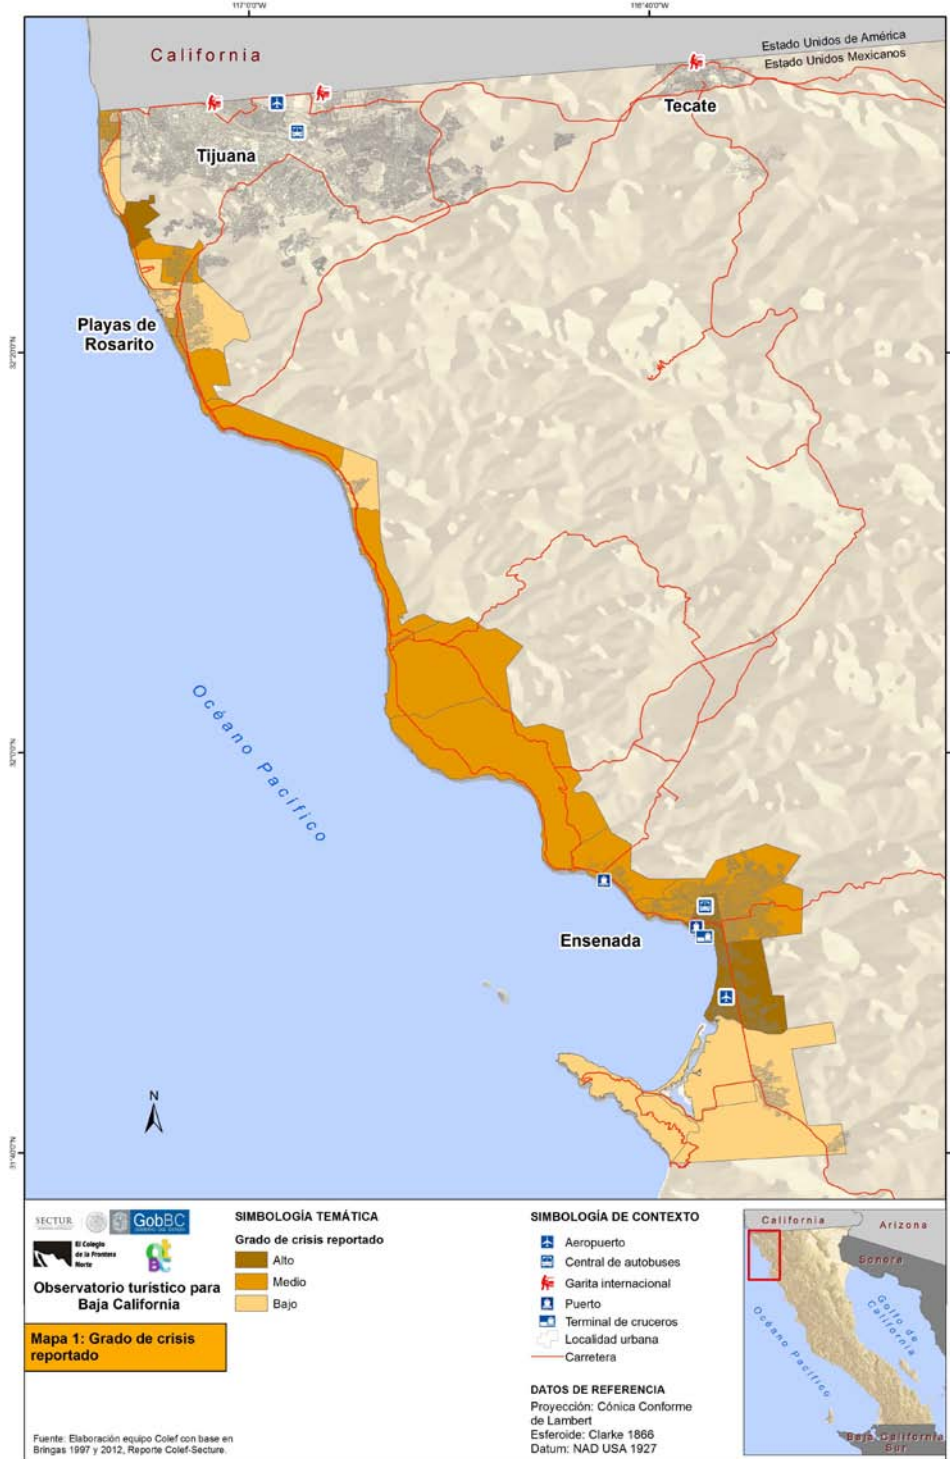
117°0'0"W
116°40'0"W
California
Estado Unidos de América
Estado Unidos Mexicanos
Tecate
Tijuana
Playas de Rosarito
32°20'0"N
Océano Pacífico
32°0'0"N
Ensenada
N
31°40'0"N

SECTUR
GobBC
El Colegio de la Frontera Norte
Observatorio turístico para Baja California
Mapa 1: Grado de crisis reportado
Fuente: Elaboración equipo Colef con base en Bringas 1997 y 2012, Reporte Colef-Secture.

SIMBOLOGÍA TEMÁTICA
Grado de crisis reportado
Alto
Medio
Bajo

SIMBOLOGÍA DE CONTEXTO
Aeropuerto
Central de autobuses
Garita internacional
Puerto
Terminal de cruceros
Localidad urbana
Carretera

DATOS DE REFERENCIA
Proyección: Cónica Conforme de Lambert
Esferoide: Clarke 1866
Datum: NAD USA 1927

California
Arizona
Sonora
Golfo de California
Océano Pacífico
Baja California Sur